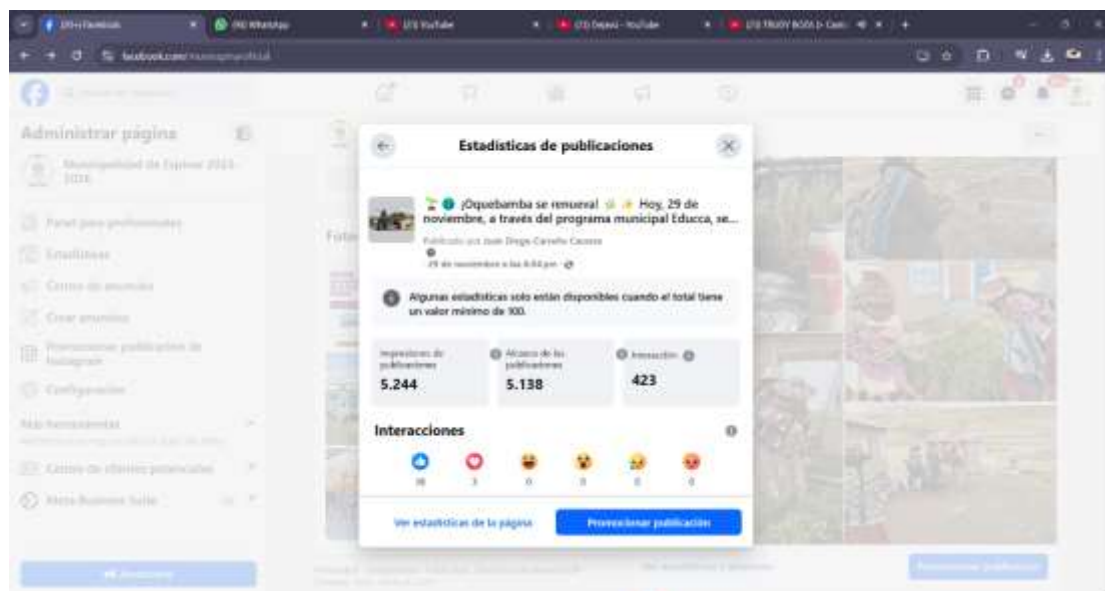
Estadísticas de publicaciones

¡Oquebamba se renueva! Hoy, 29 de noviembre, a través del programa municipal Educca, se...

Publicado por José Diego Carreño Cáceres

29 de noviembre a las 8:54 pm

Algunas estadísticas solo están disponibles cuando el total tiene un valor mínimo de 100.

| Impresiones de publicaciones | Alcance de las publicaciones | Interacción |
|---|---|---|
| 5.244 | 5.138 | 423 |

Interacciones

Ver estadísticas de la página

Promocionar publicación

Administrar página

Municipalidad de Espinar 2023-2026

Panel para profesionales

Estadísticas

Centro de anuncios

Crear anuncios

Configuración

Más herramientas

Meta Business Suite

Fotos